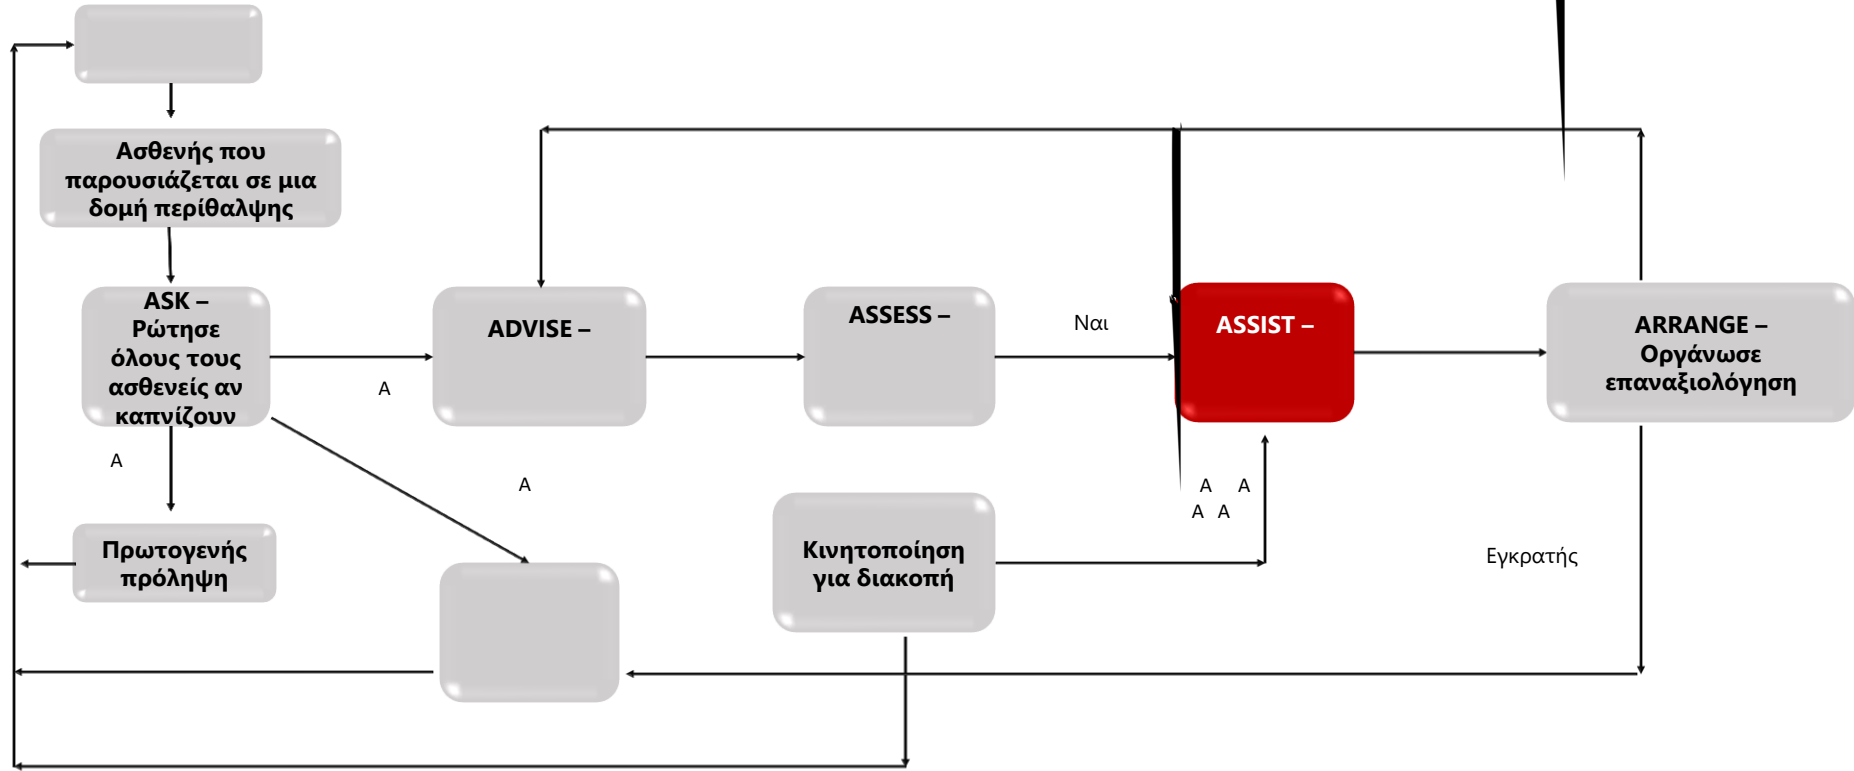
Ασθενής που παρουσιάζεται σε μια δομή περίθαλψης

ASK – Ρώτησε όλους τους ασθενείς αν καπνίζουν

A

A

Πρωτογενής πρόληψη

ADVISE –

A

ASSESS –

Ναι

ASSIST –

A A
A A

Κινητοποίηση για διακοπή

ARRANGE – Οργάνωσε επαναξιολόγηση

Εγκρατής